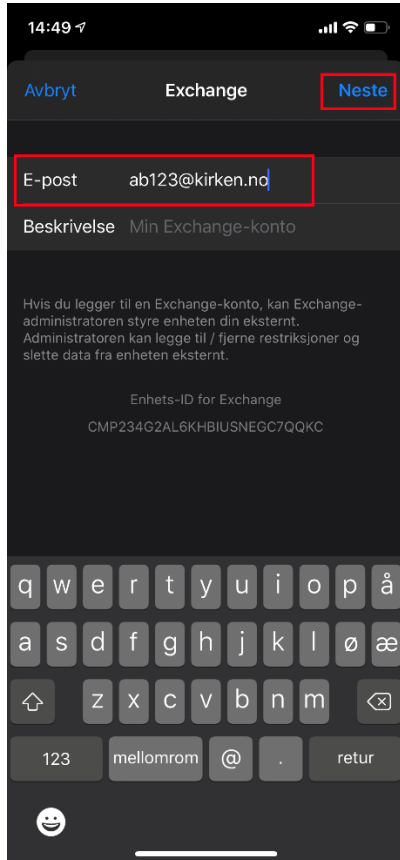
14:49

Avbryt Exchange Neste

E-post ab123@kirken.no

Beskrivelse Min Exchange-konto

Hvis du legger til en Exchange-konto, kan Exchange-administratoren styre enheten din eksternt. Administratoren kan legge til / fjerne restriksjoner og slette data fra enheten eksternt.

Enhets-ID for Exchange

CMP234G2AL6KHBIUSNEGC7QQKC

q w e r t y u i o p å
a s d f g h j k l ø æ
z x c v b n m
123 mellomrom @ . retur